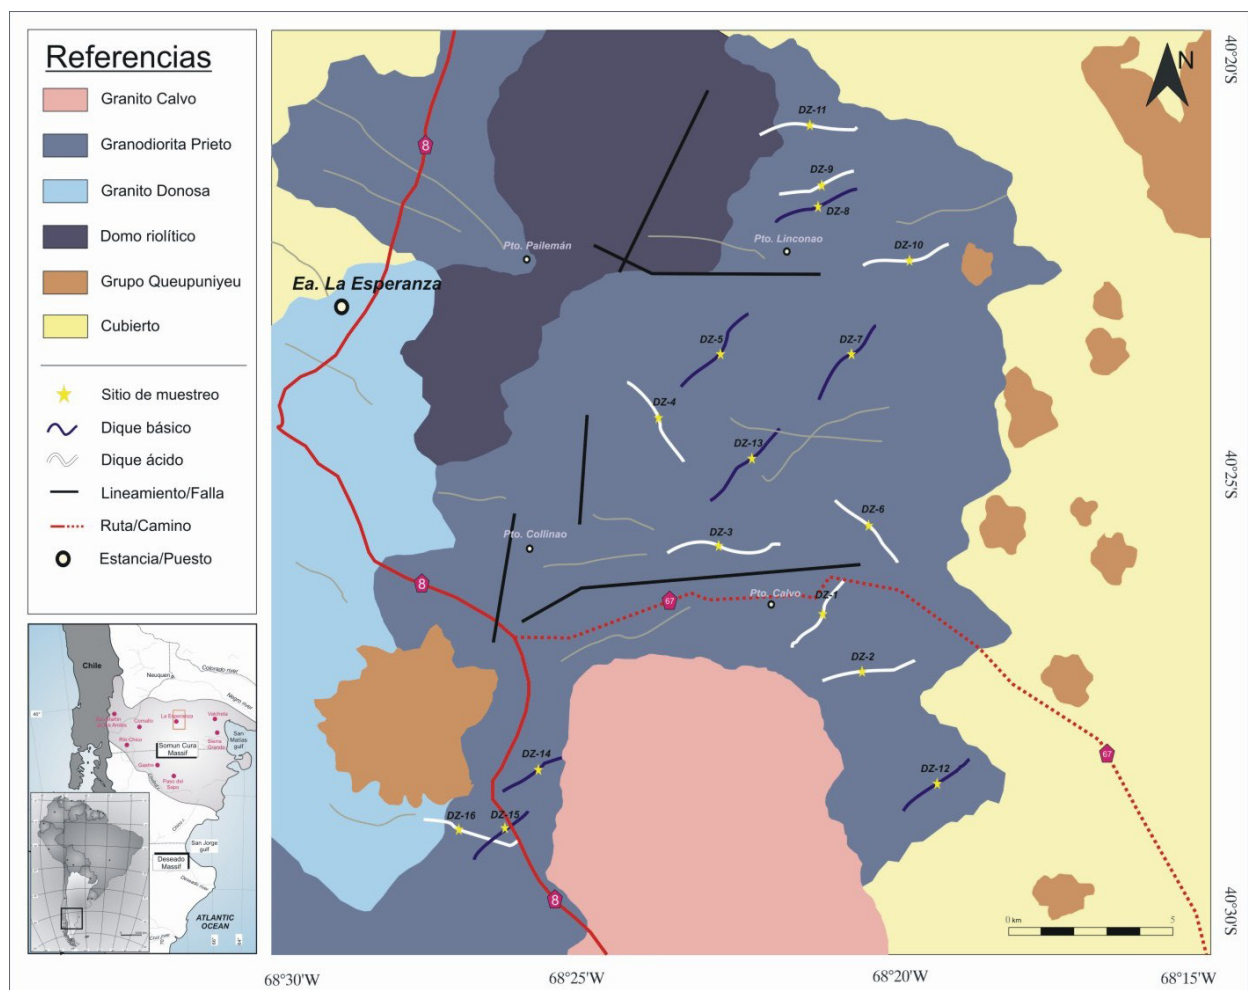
Referencias
Granito Calvo
Granodiorita Prieto
Granito Donosa
Domo riolítico
Grupo Queupuniyeu
Cubierto
Sitio de muestreo
Dique básico
Dique ácido
Lineamiento/Falla
Ruta/Camino
Estancia/Puesto

Chile
Neuquen
Colorado river
Negro river
Somun Cura Massif
San Matías gulf
Chubut river
San Jorge gulf
Deseado Massif
Deseado river
ATLANTIC OCEAN
Río Chico
Gastre
Sierra Grande
Valcheta
La Esperanza
Comallo

N
DZ-11
DZ-9
DZ-8
Pto. Pailemán
Pto. Linconao
DZ-10
8
Ea. La Esperanza
DZ-5
DZ-7
DZ-4
DZ-13
DZ-6
Pto. Collinao
DZ-3
8
67
Pto. Calvo
DZ-1
DZ-2
DZ-14
DZ-12
67
DZ-16
DZ-15
8
0 km
5
40°20'S
40°25'S
40°30'S
68°30'W
68°25'W
68°20'W
68°15'W